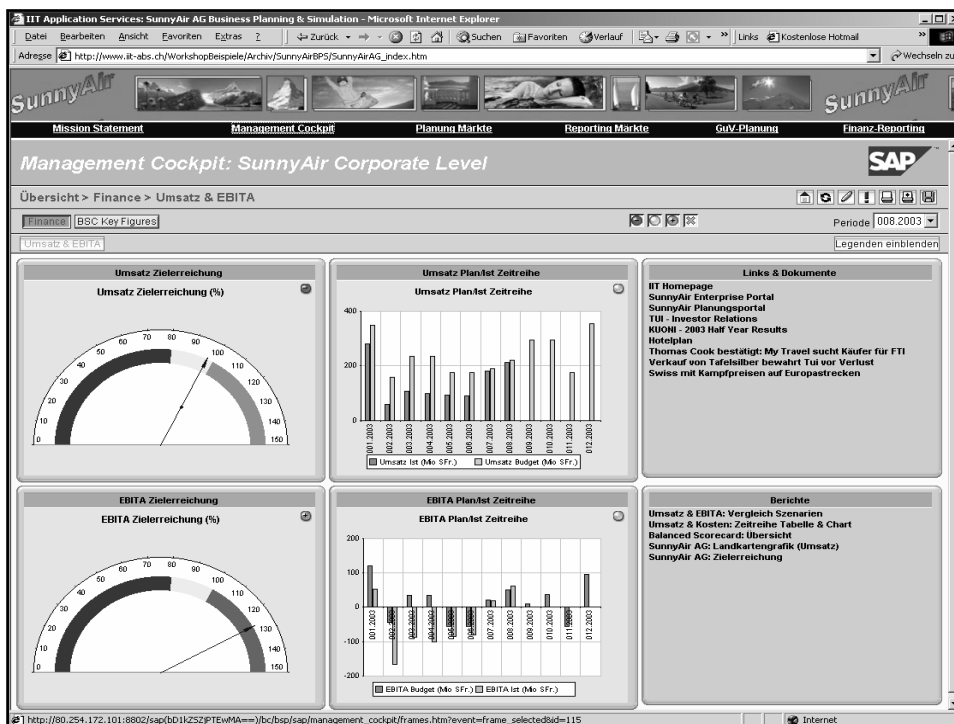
IIT Application Services: SunnyAir AG Business Planning & Simulation - Microsoft Internet Explorer

Datei Bearbeiten Ansicht Favoriten Extras ? Zurück Suchen Favoriten Verlauf Links Kostenlose Hotmail

Adresse http://www.iit-abs.ch/WorkshopBeispiele/Archiv/SunnyAirBPS/SunnyAirAG_index.htm Wechseln zu

SunnyAir SunnyAir

Mission Statement | Management Cockpit | Planung Märkte | Reporting Märkte | GuV-Planung | Finanz-Reporting

Management Cockpit: SunnyAir Corporate Level

SAP

Übersicht > Finance > Umsatz & EBITA

Finance | BSC Key Figures

Periode 008.2003

Umsatz & EBITA

Legenden einblenden

Umsatz Zielerreichung

Umsatz Zielerreichung (%)

0 10 20 30 40 50 60 70 80 90 100 110 120 130 140 150

Umsatz Plan/Ist Zeitreihe

Umsatz Plan/Ist Zeitreihe

400 200 0

001.2003 002.2003 003.2003 004.2003 005.2003 006.2003 007.2003 008.2003 009.2003 010.2003 011.2003 012.2003

Umsatz Ist (Mio SFr.) Umsatz Budget (Mio SFr.)

Links & Dokumente

IIT Homepage
SunnyAir Enterprise Portal
SunnyAir Planungsportal
TUI - Investor Relations
KUONI - 2003 Half Year Results
Hotelplan
Thomas Cook bestätigt: My Travel sucht Käufer für FTI
Verkauf von Tafelsilber bewahrt Tui vor Verlust
Swiss mit Kampfpreisen auf Europastrecken

EBITA Zielerreichung

EBITA Zielerreichung (%)

0 10 20 30 40 50 60 70 80 90 100 110 120 130 140 150

EBITA Plan/Ist Zeitreihe

EBITA Plan/Ist Zeitreihe

200 100 0 -100 -200

001.2003 002.2003 003.2003 004.2003 005.2003 006.2003 007.2003 008.2003 009.2003 010.2003 011.2003 012.2003

EBITA Budget (Mio SFr.) EBITA Ist (Mio SFr.)

Berichte

Umsatz & EBITA: Vergleich Szenarien
Umsatz & Kosten: Zeitreihe Tabelle & Chart
Balanced Scorecard: Übersicht
SunnyAir AG: Landkartengrafik (Umsatz)
SunnyAir AG: Zielerreichung

http://80.254.172.101:8802/sap(bD1kZSZjPTEwMA==)/bc/bsp/sap/management_cockpit/frames.htm?event=frame_selected&id=115

Internet